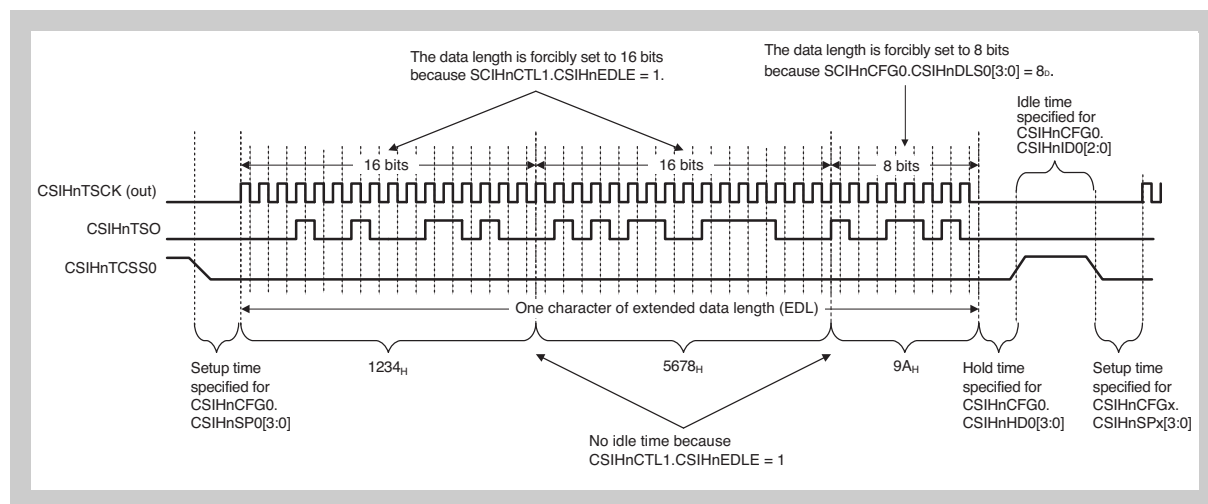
The data length is forcibly set to 16 bits because SCIHnCTL1.CSIHnEDLE = 1.

The data length is forcibly set to 8 bits because SCIHnCFG0.CSIHnDLS0[3:0] = $8_D$.

Idle time specified for CSIHnCFG0. CSIHnID0[2:0]

16 bits

16 bits

8 bits

CSIHnTSCK (out)

CSIHnTSO

CSIHnTCSS0

One character of extended data length (EDL)

Setup time specified for CSIHnCFG0. CSIHnSP0[3:0]

$1234_H$

$5678_H$

$9A_H$

Hold time specified for CSIHnCFG0. CSIHnHD0[3:0]

Setup time specified for CSIHnCFGx. CSIHnSPx[3:0]

No idle time because CSIHnCTL1.CSIHnEDLE = 1